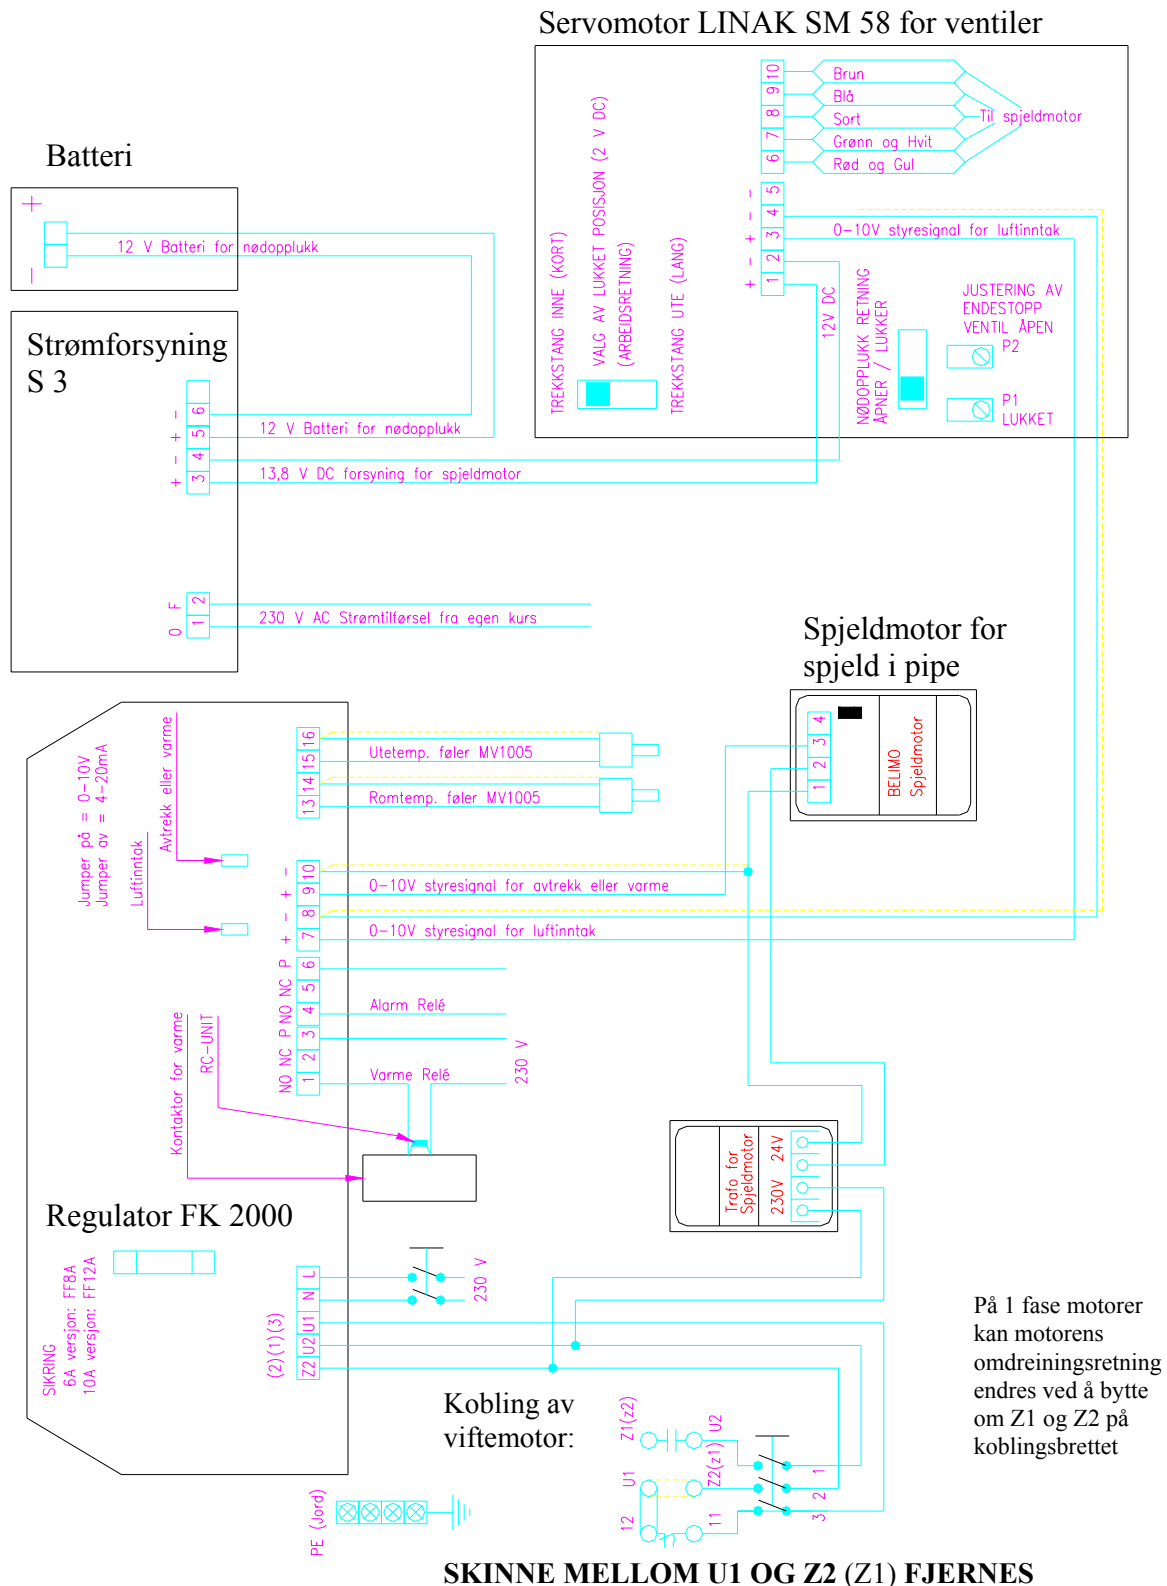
Servomotor LINAK SM 58 for ventiler

Batteri

Strømforsyning S 3

10 9 8 7 6
Brun
Blå
Sort
Grønn og Hvit
Rød og Gul
Til spjeldmotor

TREKKSTANG INNE (KORT)
VALG AV LUKKET POSISJON (2 V DC) (ARBEIDSRETNING)
TREKKSTANG UTE (LANG)

- - + - +
5 4 3 2 1
0–10V styresignal for luftinntak
12V DC
NØDOPPLUKK RETNING ÅPNER / LUKKER
JUSTERING AV ENDESTOPP VENTIL ÅPEN
P2
P1
LUKKET

+
-
12 V Batteri for nødopplukk

- + - +
6 5 4 3
12 V Batteri for nødopplukk
13,8 V DC forsyning for spjeldmotor

0 F
2 1
230 V AC Strømtilførsel fra egen kurs

Spjeldmotor for spjeld i pipe

4 3 2 1
BELIMO Spjeldmotor

Jumper på = 0–10V
Jumper av = 4–20mA
Avtrekk eller varme
Luftinntak

16 15 14 13
Utetemp. føler MV1005
Romtemp. føler MV1005

- + - +
10 9 8 7
0–10V styresignal for avtrekk eller varme
0–10V styresignal for luftinntak

P NC NO P NO NC NO
6 5 4 3 2 1
Alarm Relé
Varme Relé
230 V

Kontaktor for varme
RC–UNIT

Trafo for Spjeldmotor
230V 24V

Regulator FK 2000

SIKRING
6A versjon: FF8A
10A versjon: FF12A

(2)(1)(3)
L N U1 U2 Z2
230 V

Kobling av viftemotor:

Z1(z2) U2 U1 Z2(z1) 12 11
1 2 3

PE (Jord)

På 1 fase motorer kan motorens omdreiningsretning endres ved å bytte om Z1 og Z2 på koblingsbrettet

SKINNE MELLOM U1 OG Z2 (Z1) FJERNES